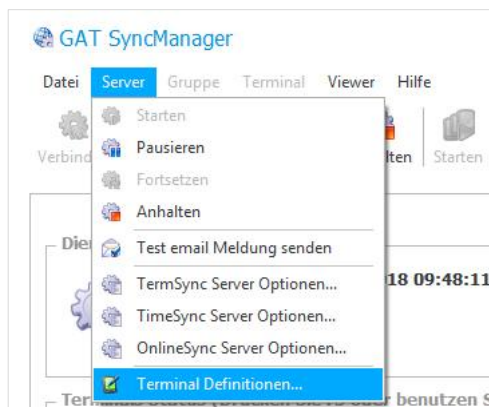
GAT SyncManager

Datei Server Gruppe Terminal Viewer Hilfe

Verbind

Starten
Pausieren
Fortsetzen
Anhalten
Test email Meldung senden
TermSync Server Optionen...
TimeSync Server Optionen...
OnlineSync Server Optionen...
Terminal Definitionen...

lten Starten

Die

18 09:48:11

Ter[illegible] oder benutzen S